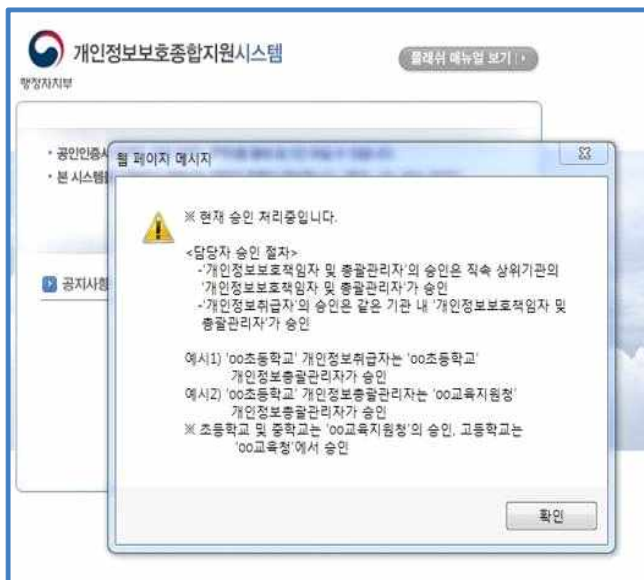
개인정보보호종합지원시스템

행정자치부

플래쉬 매뉴얼 보기

• 공인인증서

• 본 시스템

공지사항

웹 페이지 메시지

※ 현재 승인 처리중입니다.

<담당자 승인 절차>
-'개인정보보호책임자 및 총괄관리자'의 승인은 직속 상위기관의 '개인정보보호책임자 및 총괄관리자'가 승인
-'개인정보취급자'의 승인은 같은 기관 내 '개인정보보호책임자 및 총괄관리자'가 승인

예시1) 'oo초등학교' 개인정보취급자는 'oo초등학교' 개인정보총괄관리자가 승인
예시2) 'oo초등학교' 개인정보총괄관리자는 'oo교육지원청' 개인정보총괄관리자가 승인
※ 초등학교 및 중학교는 'oo교육지원청'의 승인, 고등학교는 'oo교육청'에서 승인

확인